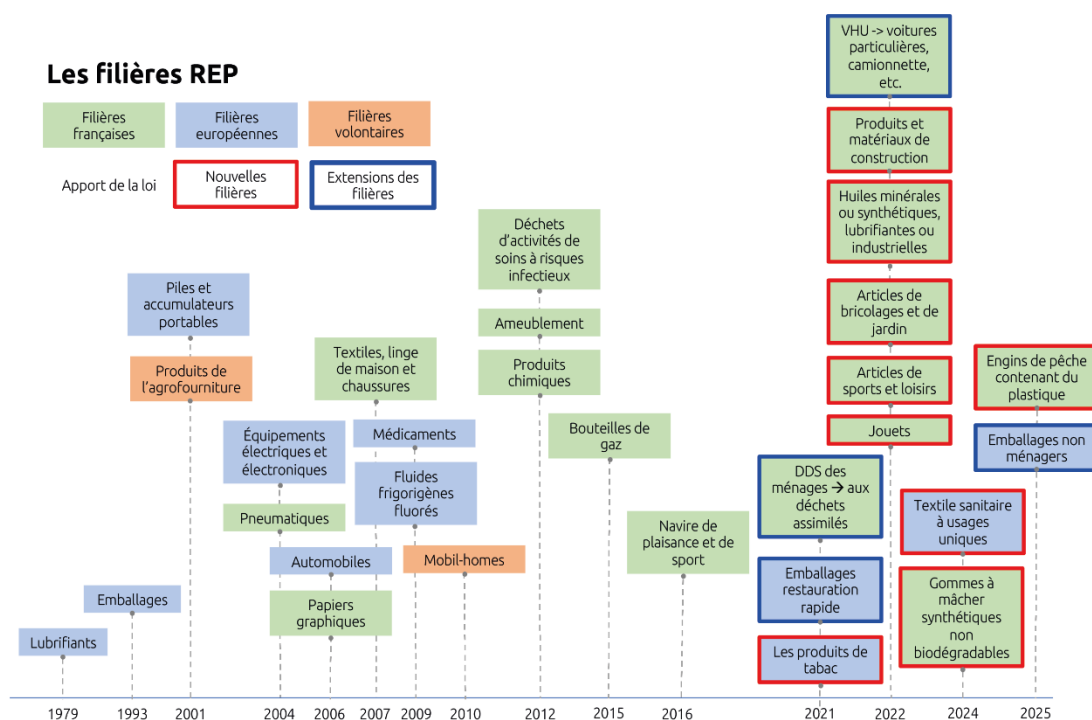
Les filières REP

Filières françaises

Filières européennes

Filières volontaires

Apport de la loi

Nouvelles filières

Extensions des filières

Lubrifiants

Emballages

Piles et accumulateurs portables

Produits de l'agrofourniture

Équipements électriques et électroniques

Pneumatiques

Automobiles

Papiers graphiques

Textiles, linge de maison et chaussures

Médicaments

Fluides frigorigènes fluorés

Mobil-homes

Déchets d'activités de soins à risques infectieux

Ameublement

Produits chimiques

Bouteilles de gaz

Navire de plaisance et de sport

DDS des ménages → aux déchets assimilés

Emballages restauration rapide

Les produits de tabac

VHU -> voitures particulières, camionnette, etc.

Produits et matériaux de construction

Huiles minérales ou synthétiques, lubrifiantes ou industrielles

Articles de bricolages et de jardin

Articles de sports et loisirs

Jouets

Textile sanitaire à usages uniques

Gommes à mâcher synthétiques non biodégradables

Engins de pêche contenant du plastique

Emballages non ménagers

1979 1993 2001 2004 2006 2007 2009 2010 2012 2015 2016 2021 2022 2024 2025